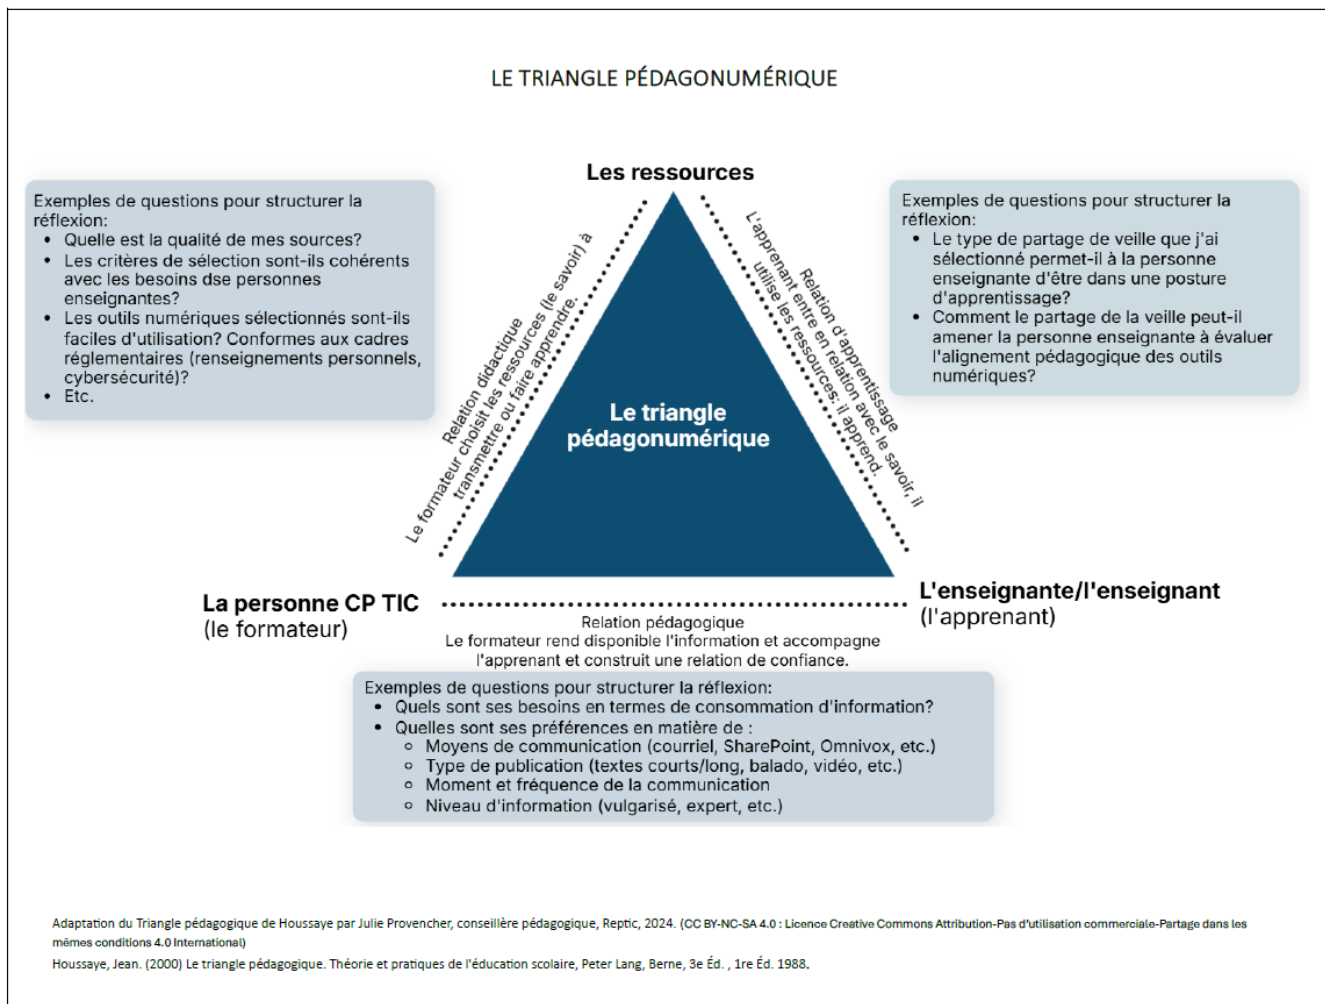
LE TRIANGLE PÉDAGONUMÉRIQUE

Les ressources

Exemples de questions pour structurer la réflexion:
• Quelle est la qualité de mes sources?
• Les critères de sélection sont-ils cohérents avec les besoins dse personnes enseignantes?
• Les outils numériques sélectionnés sont-ils faciles d'utilisation? Conformes aux cadres réglementaires (renseignements personnels, cybersécurité)?
• Etc.

Exemples de questions pour structurer la réflexion:
• Le type de partage de veille que j'ai sélectionné permet-il à la personne enseignante d'être dans une posture d'apprentissage?
• Comment le partage de la veille peut-il amener la personne enseignante à évaluer l'alignement pédagogique des outils numériques?

Relation didactique
Le formateur choisit les ressources (le savoir) à transmettre ou faire apprendre.

Relation d'apprentissage
L'apprenant entre en relation avec le savoir, il utilise les ressources: il apprend.

Le triangle pédagonumérique

La personne CP TIC
(le formateur)

L'enseignante/l'enseignant
(l'apprenant)

Relation pédagogique
Le formateur rend disponible l'information et accompagne l'apprenant et construit une relation de confiance.

Exemples de questions pour structurer la réflexion:
• Quels sont ses besoins en termes de consommation d'information?
• Quelles sont ses préférences en matière de :
○ Moyens de communication (courriel, SharePoint, Omnivox, etc.)
○ Type de publication (textes courts/long, balado, vidéo, etc.)
○ Moment et fréquence de la communication
○ Niveau d'information (vulgarisé, expert, etc.)

Adaptation du Triangle pédagogique de Houssaye par Julie Provencher, conseillère pédagogique, Reptic, 2024. (CC BY-NC-SA 4.0 : Licence Creative Commons Attribution-Pas d'utilisation commerciale-Partage dans les mêmes conditions 4.0 International)
Houssaye, Jean. (2000) Le triangle pédagogique. Théorie et pratiques de l'éducation scolaire, Peter Lang, Berne, 3e Éd. , 1re Éd. 1988.